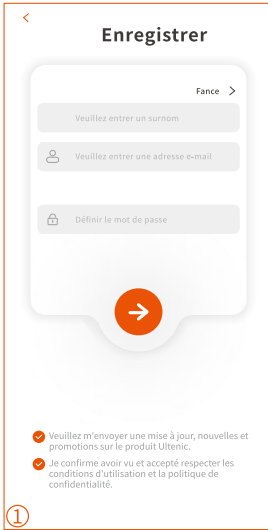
<

Enregistrer

Fance >

Veuillez entrer un surnom

Veuillez entrer une adresse e-mail

Définir le mot de passe

Veuillez m'envoyer une mise à jour, nouvelles et promotions sur le produit Ultenic.

Je confirme avoir vu et accepté respecter les conditions d'utilisation et la politique de confidentialité.

①